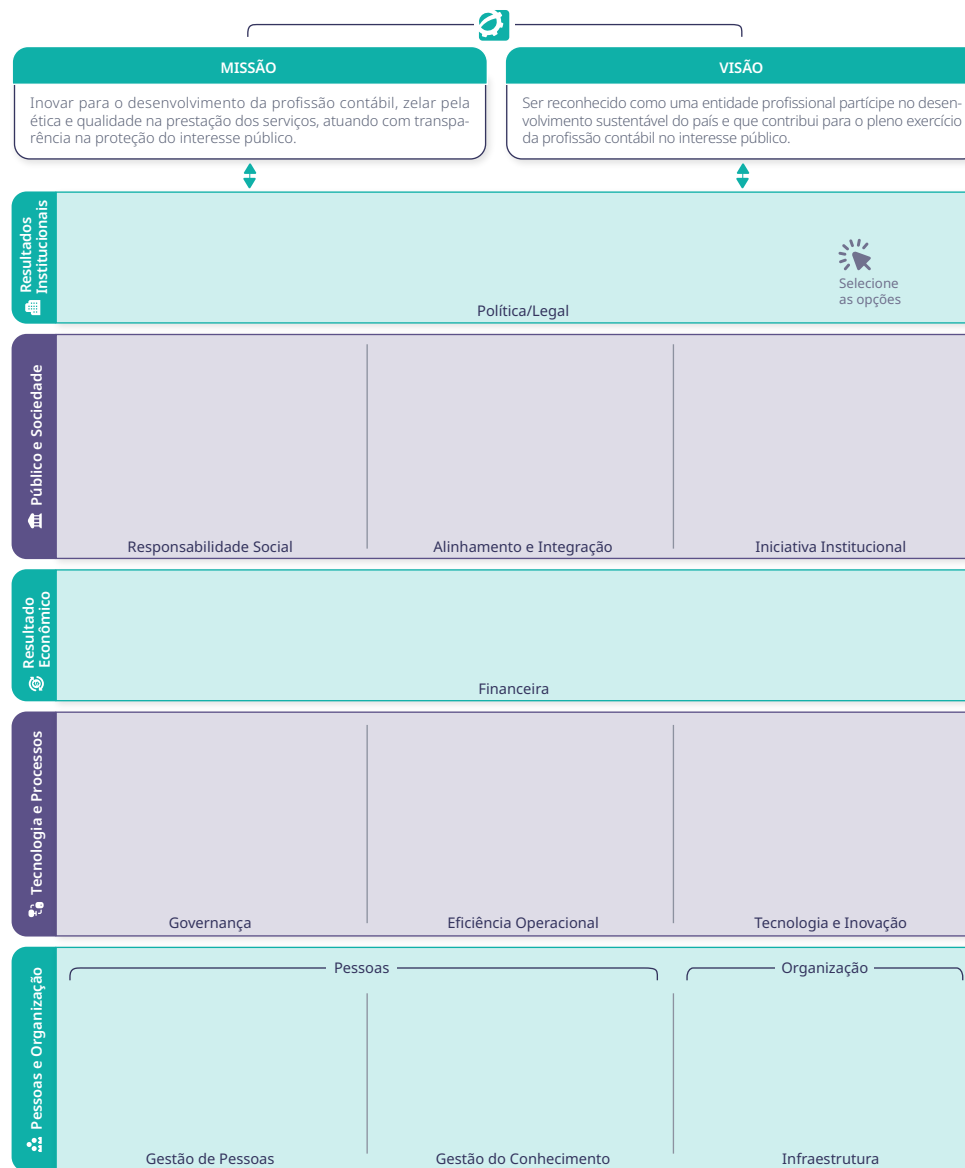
MISSÃO

Inovar para o desenvolvimento da profissão contábil, zelar pela ética e qualidade na prestação dos serviços, atuando com transparência na proteção do interesse público.

VISÃO

Ser reconhecido como uma entidade profissional partícipe no desenvolvimento sustentável do país e que contribui para o pleno exercício da profissão contábil no interesse público.

Resultados Institucionais

Selecione as opções

Política/Legal

Público e Sociedade

Responsabilidade Social

Alinhamento e Integração

Iniciativa Institucional

Resultado Econômico

Financeira

Tecnologia e Processos

Governança

Eficiência Operacional

Tecnologia e Inovação

Pessoas e Organização

Pessoas

Organização

Gestão de Pessoas

Gestão do Conhecimento

Infraestrutura